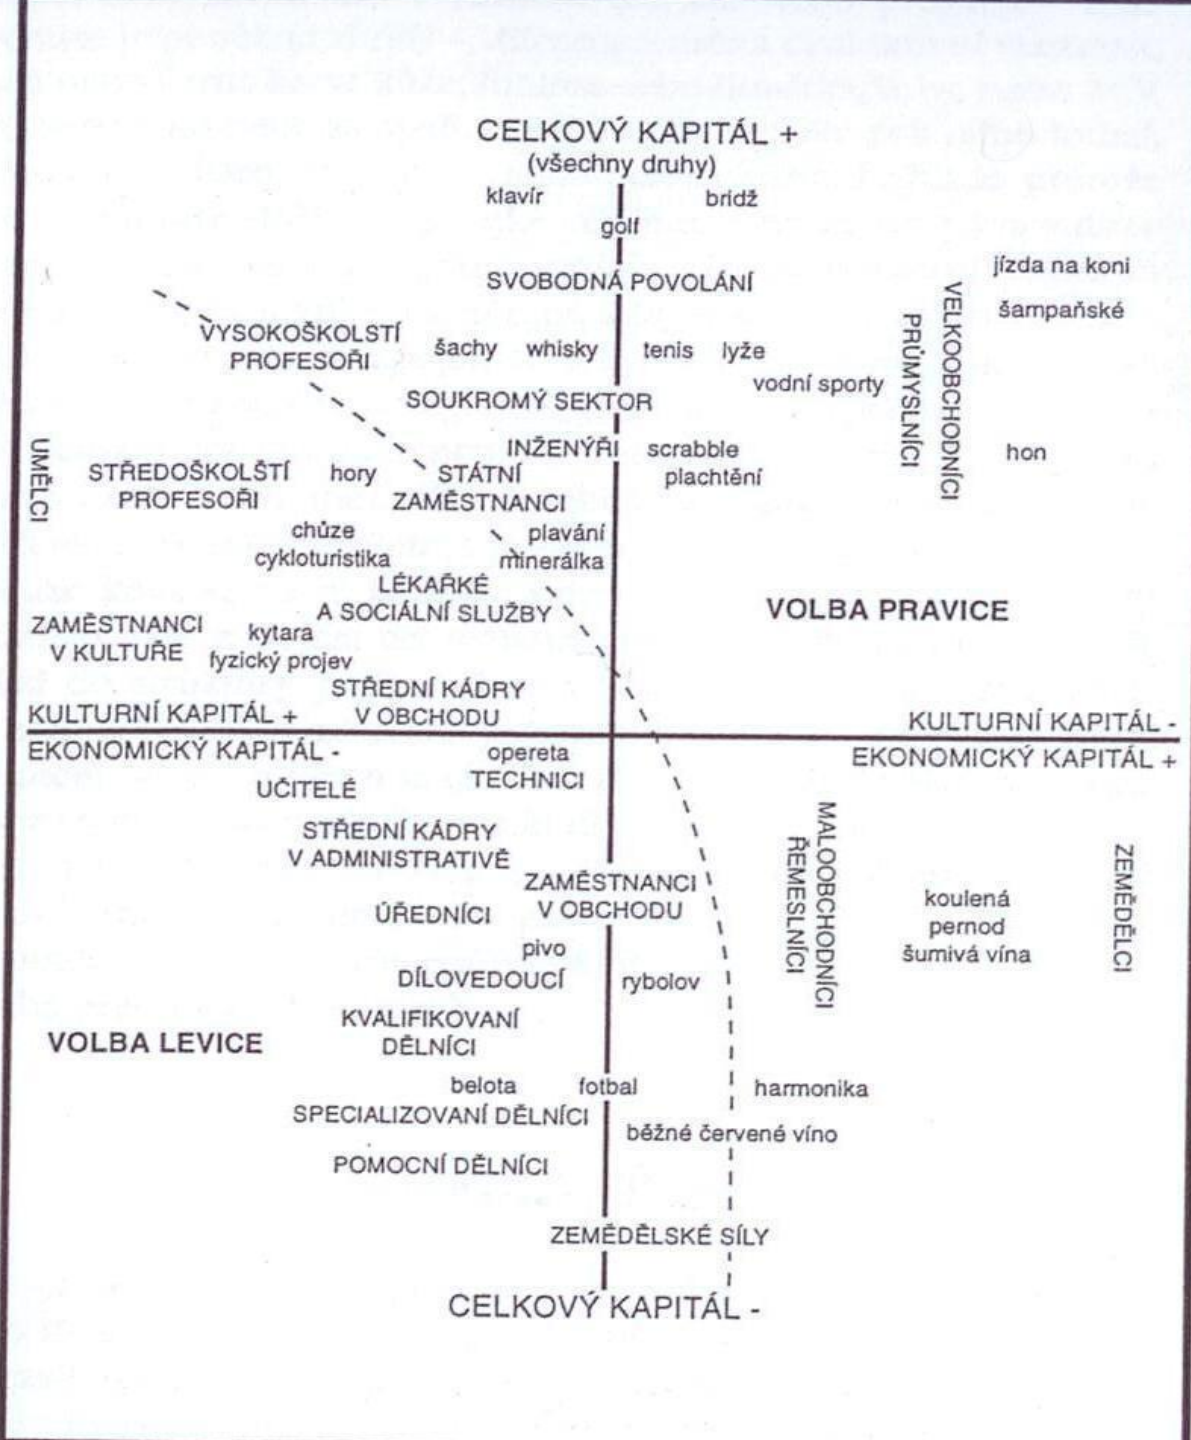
CELKOVÝ KAPITÁL +
(všechny druhy)

klavír
bridž
golf

SVOBODNÁ POVOLÁNÍ

jízda na koni
šampaňské

VYSOKOŠKOLSTÍ PROFESOŘI
šachy
whisky
tenis
lyže
vodní sporty

VELKOOBCHODNÍCI
PRŮMYSLNÍCI

SOUKROMÝ SEKTOR

UMĚLCI
STŘEDOŠKOLŠTÍ PROFESOŘI
hory
STÁTNÍ ZAMĚSTNANCI
INŽENÝŘI
scrabble
plachtění
hon

chůze
cykloturistika
plavání
minerálka

LÉKAŘKÉ A SOCIÁLNÍ SLUŽBY

VOLBA PRAVICE

ZAMĚSTNANCI V KULTUŘE
kytara
fyzický projev

STŘEDNÍ KÁDRY V OBCHODU

KULTURNÍ KAPITÁL +
EKONOMICKÝ KAPITÁL -
KULTURNÍ KAPITÁL -
EKONOMICKÝ KAPITÁL +

opereta
TECHNICI
UČITELÉ

STŘEDNÍ KÁDRY V ADMINISTRATIVĚ

MALOOBCHODNÍCI
ŘEMESLNÍCI

ZEMĚDĚLCI

ZAMĚSTNANCI V OBCHODU

ÚŘEDNÍCI

koulená
pernod
šumivá vína

pivo
DÍLOVEDOUCÍ
rybolov

KVALIFIKOVANÍ DĚLNÍCI

VOLBA LEVICE

belota
fotbal
harmonika

SPECIALIZOVANÍ DĚLNÍCI
běžné červené víno

POMOCNÍ DĚLNÍCI

ZEMĚDĚLSKÉ SÍLY

CELKOVÝ KAPITÁL -